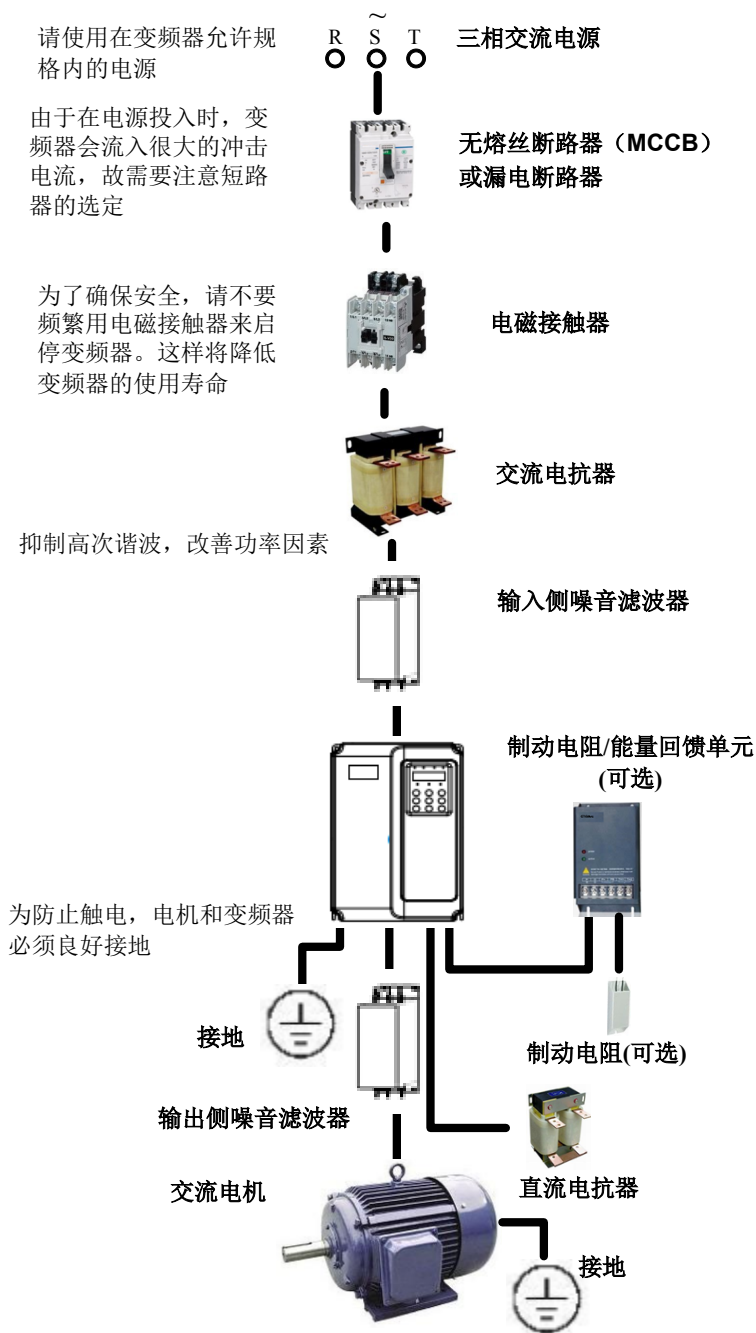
请使用在变频器允许规格内的电源

~
R S T

三相交流电源

由于在电源投入时，变频器会流入很大的冲击电流，故需要注意短路器的选定

无熔丝断路器（MCCB）或漏电断路器

为了确保安全，请不要频繁用电磁接触器来启停变频器。这样将降低变频器的使用寿命

电磁接触器

交流电抗器

抑制高次谐波，改善功率因素

输入侧噪音滤波器

制动电阻/能量回馈单元(可选)

为防止触电，电机和变频器必须良好接地

接地

制动电阻(可选)

输出侧噪音滤波器

交流电机

直流电抗器

接地